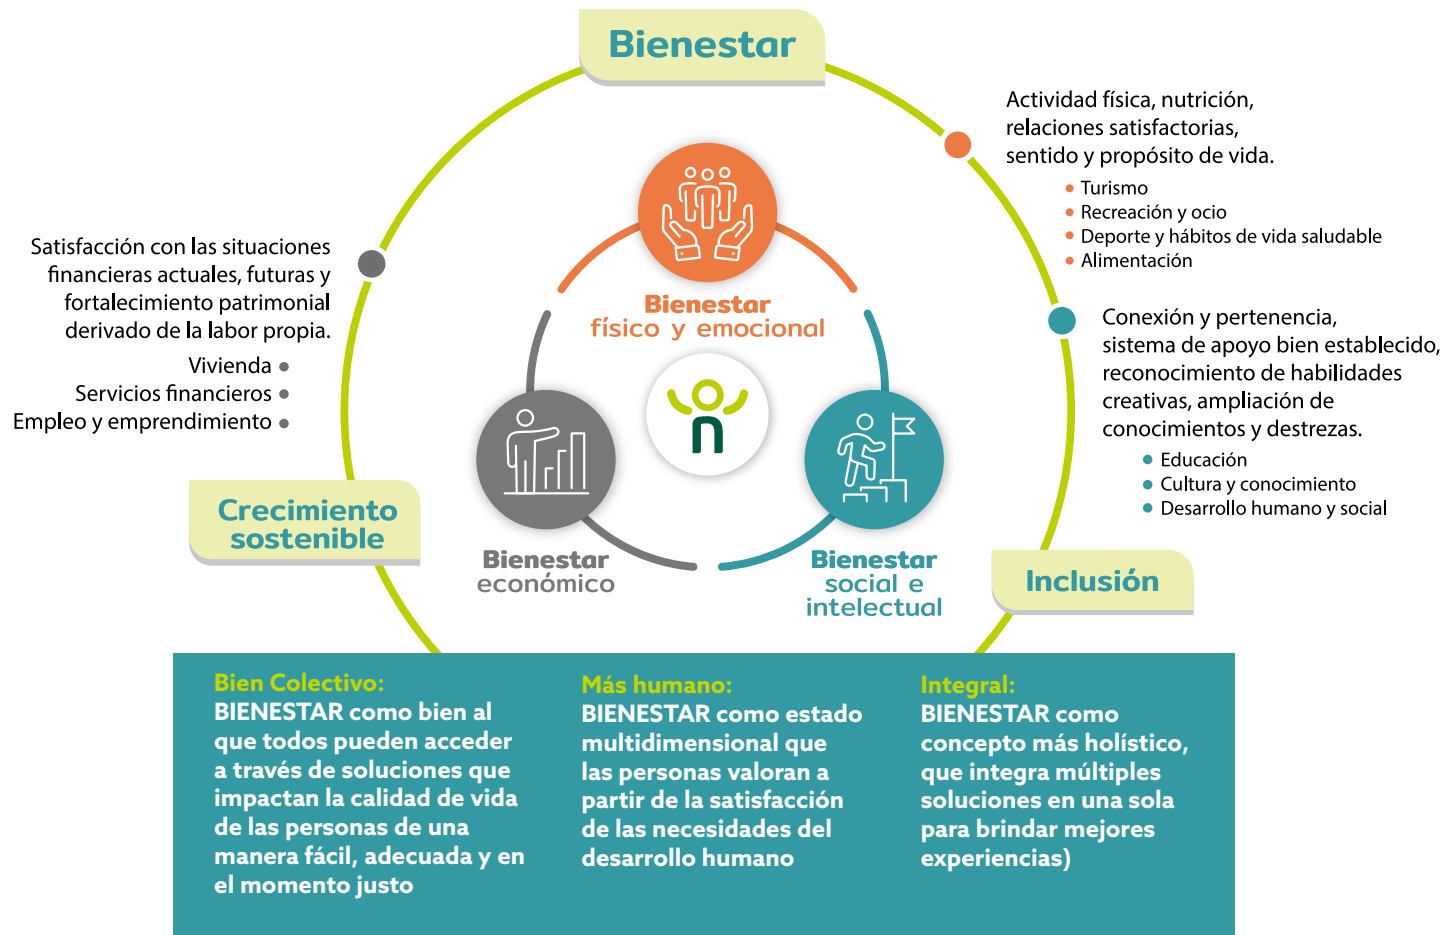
Bienestar

Actividad física, nutrición, relaciones satisfactorias, sentido y propósito de vida.

- Turismo
- Recreación y ocio
- Deporte y hábitos de vida saludable
- Alimentación

Satisfacción con las situaciones financieras actuales, futuras y fortalecimiento patrimonial derivado de la labor propia.

Vivienda
Servicios financieros
Empleo y emprendimiento

Bienestar físico y emocional

Conexión y pertenencia, sistema de apoyo bien establecido, reconocimiento de habilidades creativas, ampliación de conocimientos y destrezas.

- Educación
- Cultura y conocimiento
- Desarrollo humano y social

Crecimiento sostenible

Bienestar económico

Bienestar social e intelectual

Inclusión

Bien Colectivo:
BIENESTAR como bien al que todos pueden acceder a través de soluciones que impactan la calidad de vida de las personas de una manera fácil, adecuada y en el momento justo

Más humano:
BIENESTAR como estado multidimensional que las personas valoran a partir de la satisfacción de las necesidades del desarrollo humano

Integral:
BIENESTAR como concepto más holístico, que integra múltiples soluciones en una sola para brindar mejores experiencias)